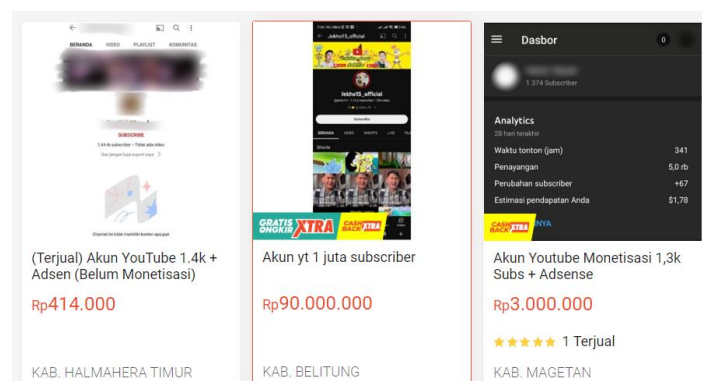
BERANDA VIDEO PLAYLIST KOMUNITAS

SUBSCRIBE

1,44 rb subscriber • Tidak ada video

Channel ini tidak memiliki konten apa pun

(Terjual) Akun YouTube 1.4k + Adsen (Belum Monetisasi)

Rp414.000

KAB. HALMAHERA TIMUR

Jekho13_official

BERANDA VIDEO SHORTS LIVE PLA

Shorts

GRATIS ONGKIR XTRA CASHBACK XTRA

Akun yt 1 juta subscriber

Rp90.000.000

KAB. BELITUNG

Dasbor

1.374 Subscriber

Analytics

28 hari terakhir

| | |
|---|---|
| Waktu tonton (jam) | 341 |
| Penayangan | 5,0 rb |
| Perubahan subscriber | +67 |
| Estimasi pendapatan Anda | $1,78 |

CASHBACK XTRA NYA

Akun Youtube Monetisasi 1,3k Subs + Adsense

Rp3.000.000

1 Terjual

KAB. MAGETAN